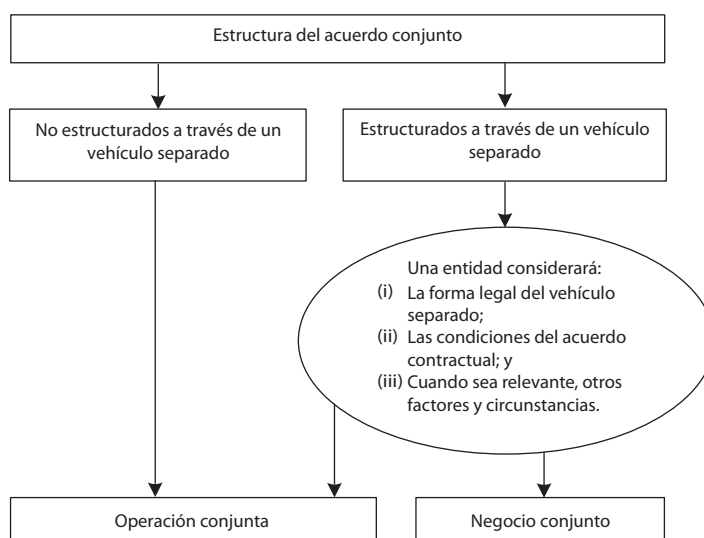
Estructura del acuerdo conjunto

No estructurados a través de un vehículo separado

Estructurados a través de un vehículo separado

Una entidad considerará:
(i) La forma legal del vehículo separado;
(ii) Las condiciones del acuerdo contractual; y
(iii) Cuando sea relevante, otros factores y circunstancias.

Operación conjunta

Negocio conjunto